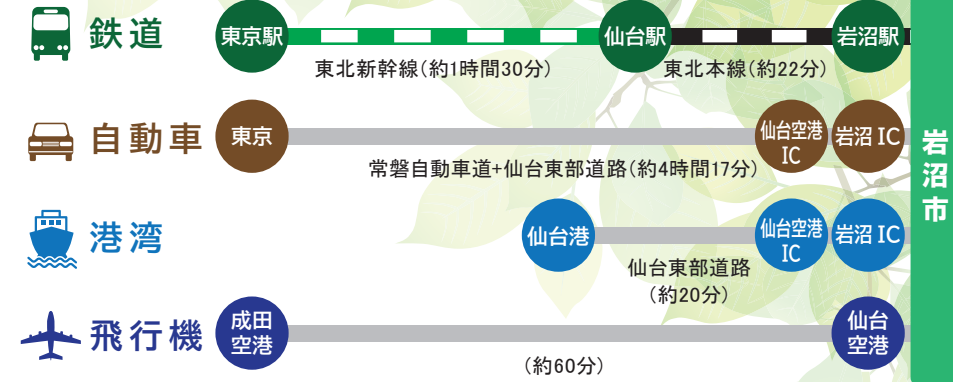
鉄道

東京駅

仙台駅

岩沼駅

東北新幹線（約1時間30分）

東北本線（約22分）

自動車

東京

仙台空港 IC

岩沼 IC

常磐自動車道+仙台東部道路（約4時間17分）

港湾

仙台港

仙台空港 IC

岩沼 IC

仙台東部道路 （約20分）

飛行機

成田空港

仙台空港

（約60分）

岩沼市